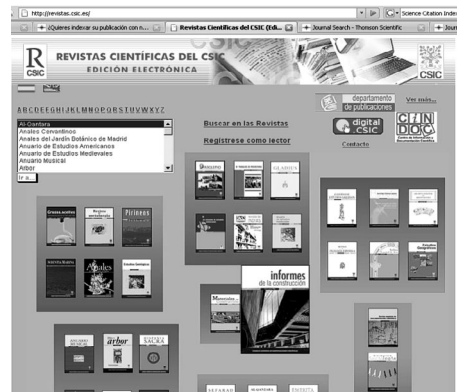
http://revistas.csic.es/

Science Citation Index

¿Quieres indexar su publicación con n...

Revistas Científicas del CSIC (Edi...

Journal Search - Thomson Scientific

Journ

R CSIC

REVISTAS CIENTÍFICAS DEL CSIC

EDICIÓN ELECTRÓNICA

CSIC

A B C D E F G H I J K L M N O P Q R S T U V W X Y Z

Al Qantara
Anales Cervantinos
Anales del Jardín Botánico de Madrid
Anuario de Estudios Americanos
Anuario de Estudios Medievales
Anuario Musical
Arbor

Ir a...

Buscar en las Revistas

Regístrese como lector

departamento de publicaciones

Ver más...

digital CSIC

CINDOC

Contacto

Grasas y aceites

Pirineos

Asclepio

Gladius

Anales

arbor

SAURA

informes de la construcción

Materiales de construcción

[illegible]